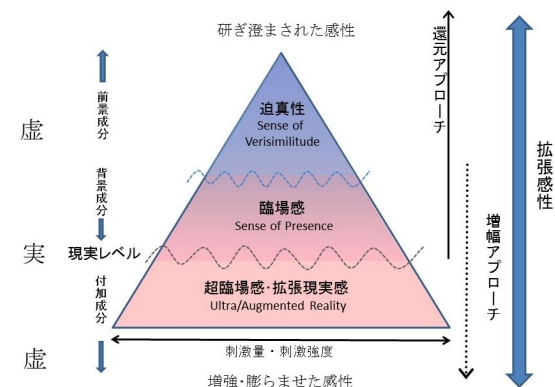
研ぎ澄まされた感性

前景成分

虚

背景成分

実

現実レベル

付加成分

虚

迫真性
Sense of Verisimilitude

臨場感
Sense of Presence

超臨場感・拡張現実感
Ultra/Augmented Reality

刺激量・刺激強度

増強・膨らませた感性

還元アプローチ

増幅アプローチ

拡張感性